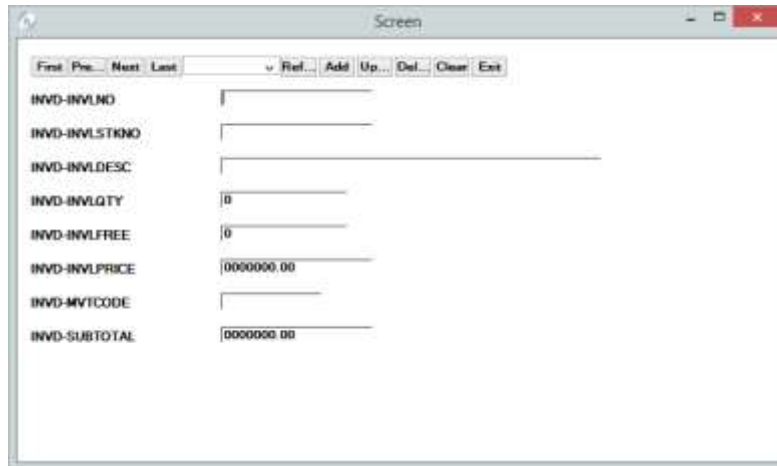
Screen

First Pre... Next Last Ref... Add Up... Del... Clear Exit

INVD-INVLNO

INVD-INVLSTKNO

INVD-INVLDESC

INVD-INVLQTY 0

INVD-INVLFREE 0

INVD-INVLPRICE 0000000.00

INVD-MVTCODE

INVD-SUBTOTAL 0000000.00